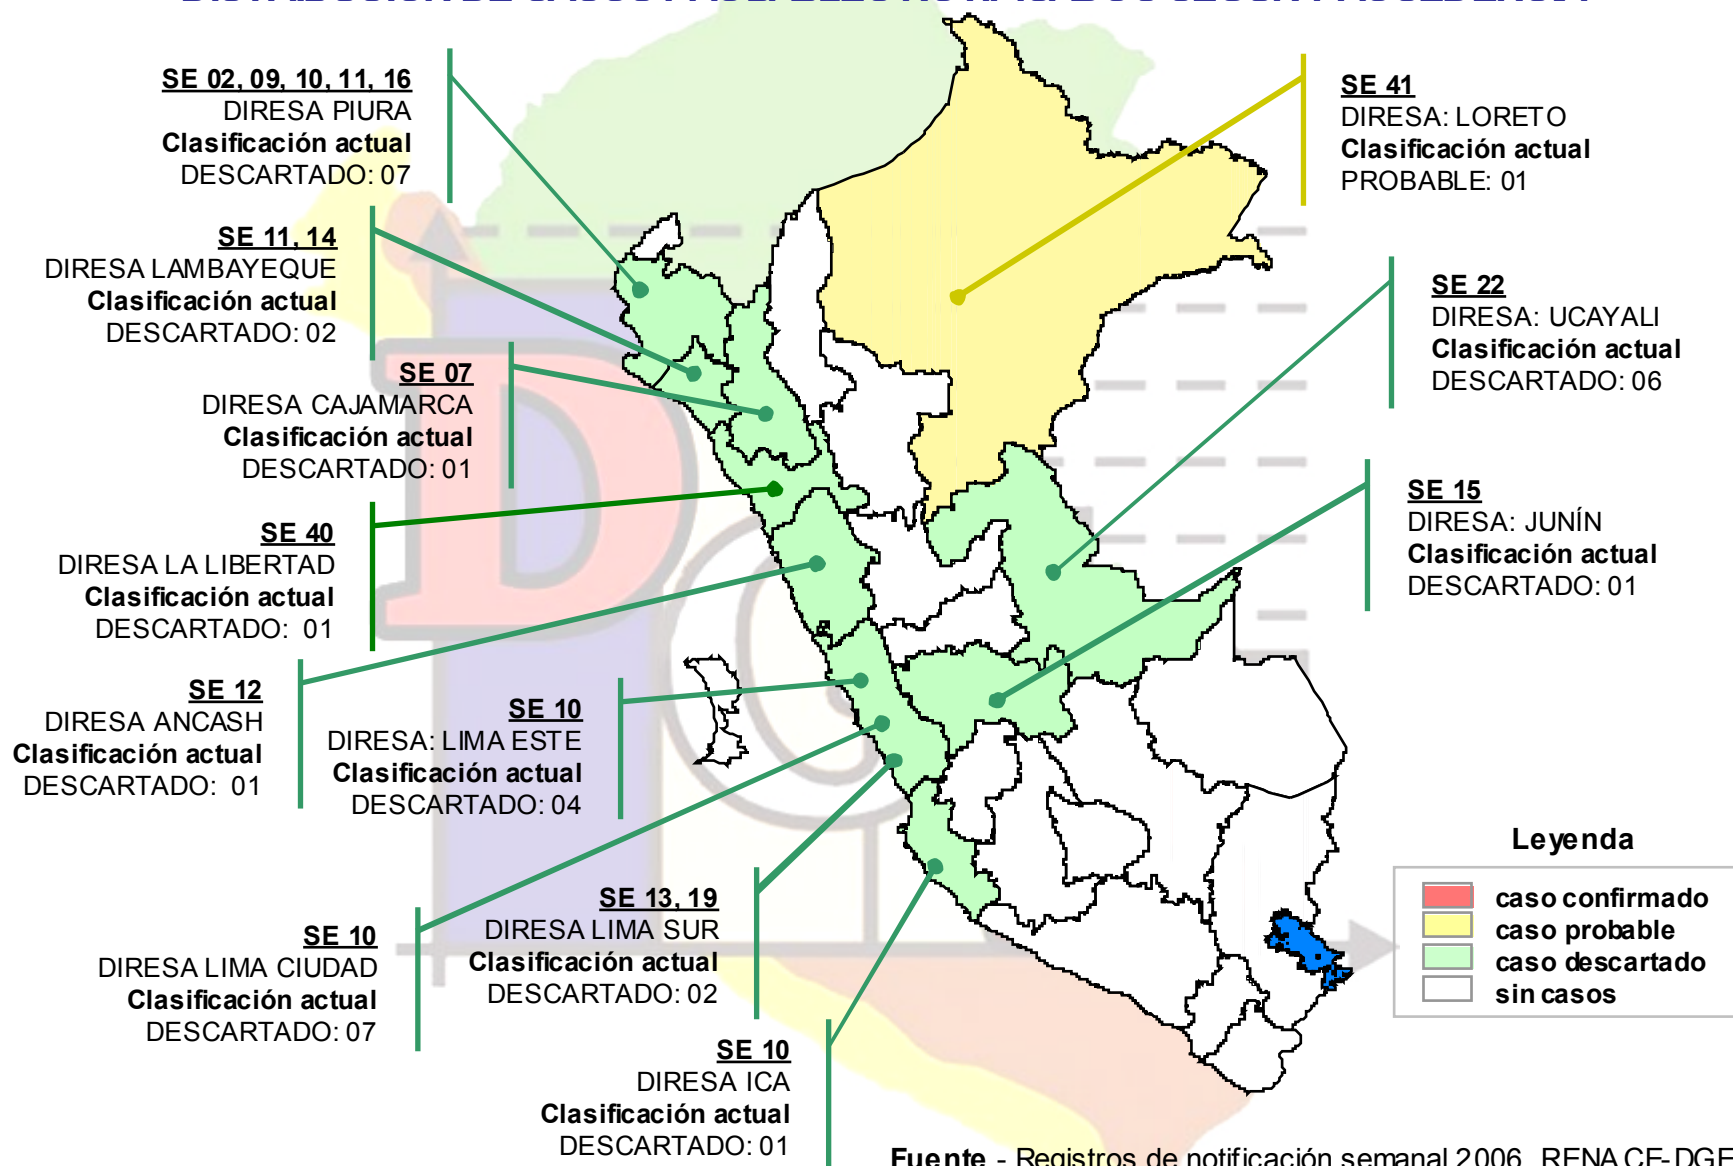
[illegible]

SE 02, 09, 10, 11, 16
DIRESA PIURA
Clasificación actual
DESCARTADO: 07

SE 11, 14
DIRESA LAMBAYEQUE
Clasificación actual
DESCARTADO: 02

SE 07
DIRESA CAJAMARCA
Clasificación actual
DESCARTADO: 01

SE 40
DIRESA LA LIBERTAD
Clasificación actual
DESCARTADO: 01

SE 12
DIRESA ANCASH
Clasificación actual
DESCARTADO: 01

SE 10
DIRESA: LIMA ESTE
Clasificación actual
DESCARTADO: 04

SE 10
DIRESA LIMA CIUDAD
Clasificación actual
DESCARTADO: 07

SE 13, 19
DIRESA LIMA SUR
Clasificación actual
DESCARTADO: 02

SE 10
DIRESA ICA
Clasificación actual
DESCARTADO: 01

SE 41
DIRESA: LORETO
Clasificación actual
PROBABLE: 01

SE 22
DIRESA: UCAYALI
Clasificación actual
DESCARTADO: 06

SE 15
DIRESA: JUNÍN
Clasificación actual
DESCARTADO: 01

Leyenda
caso confirmado
caso probable
caso descartado
sin casos

Fuente - Registros de notificación semanal 2006. RENACE-DGE